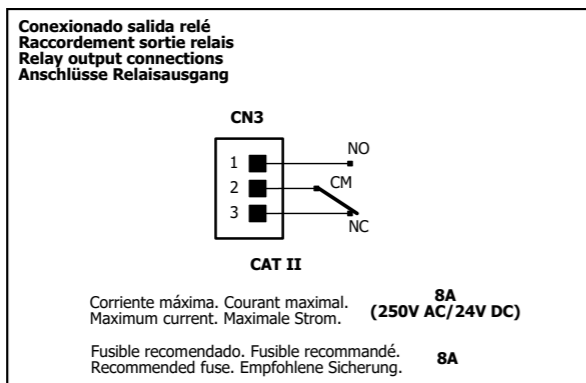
Conexionado salida relé
Raccordement sortie relais
Relay output connections
Anschlüsse Relaisausgang

CN3

1
2
3

NO
CM
NC

CAT II

Corriente máxima. Courant maximal.
Maximum current. Maximale Strom.

8A
(250V AC/24V DC)

Fusible recomendado. Fusible recommandé.
Recommended fuse. Empfohlene Sicherung.

8A